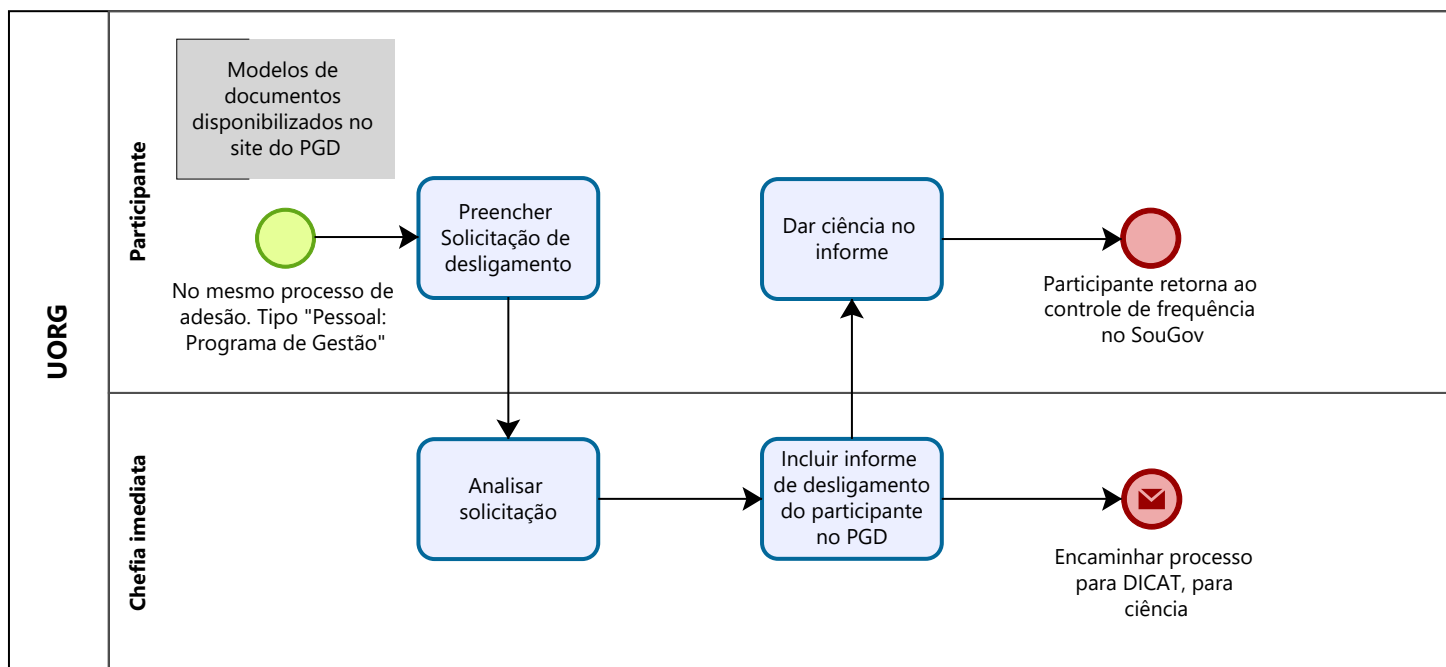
UORG

Participante

Modelos de documentos disponibilizados no site do PGD

No mesmo processo de adesão. Tipo "Pessoal: Programa de Gestão"

Preencher Solicitação de desligamento

Dar ciência no informe

Participante retorna ao controle de frequência no SouGov

Chefia imediata

Analisar solicitação

Incluir informe de desligamento do participante no PGD

Encaminhar processo para DICAT, para ciência